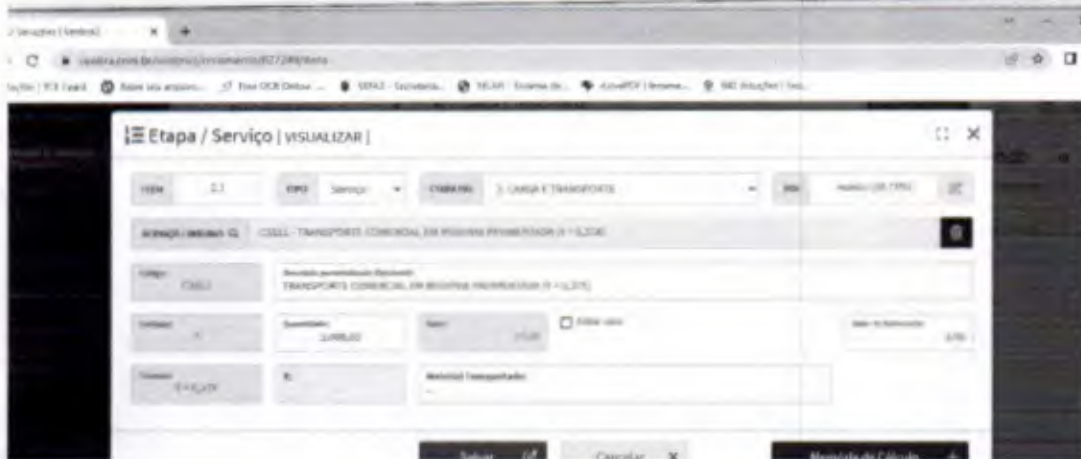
Serviços | Sienge | ×   +

Etapa / Serviço | VISUALIZAR |

ITEM   2.1   TIPO   Serviço   ETAPA   2. CARGA E TRANSPORTE

C3511 - TRANSPORTE COMERCIAL EM RODOVIA PAVIMENTADA (Y = 0,23X)

Código   C3511

TRANSPORTE COMERCIAL EM RODOVIA PAVIMENTADA (Y = 0,23X)

Quantidade

Editar valor

Material Transportado

Salvar   Cancelar   ×   Memória de Cálculo   +